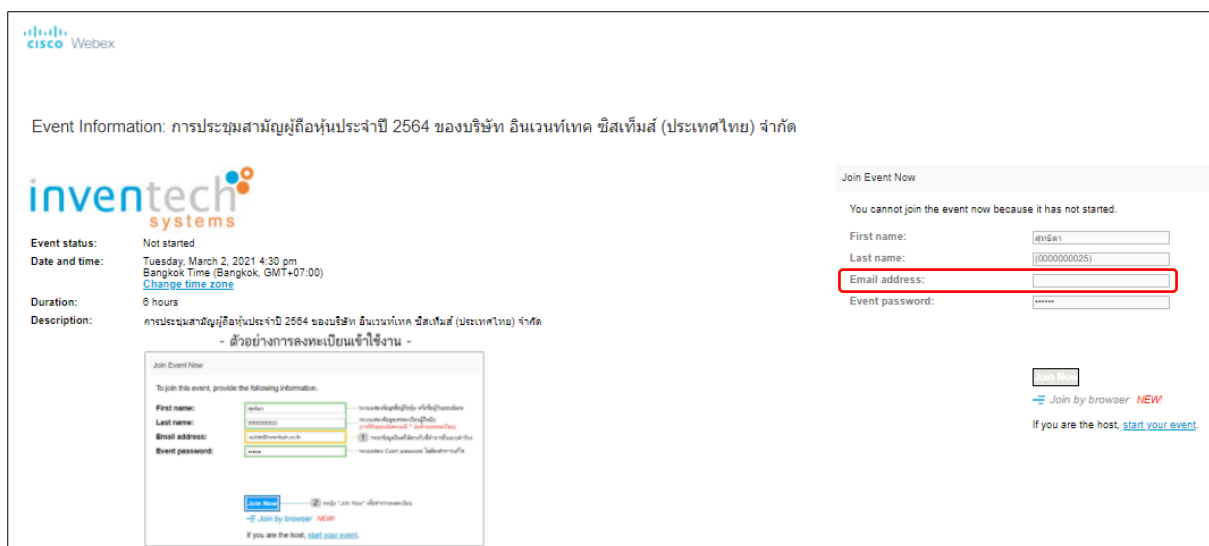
cisco Webex

Event Information: การประชุมสามัญผู้ถือหุ้นประจำปี 2564 ของบริษัท อินเวนท์เทค ซิสเท็มส์ (ประเทศไทย) จำกัด

inventech systems

Event status: Not started
Date and time: Tuesday, March 2, 2021 4:30 pm Bangkok Time (Bangkok, GMT+07:00)
Change time zone
Duration: 6 hours
Description: การประชุมสามัญผู้ถือหุ้นประจำปี 2564 ของบริษัท อินเวนท์เทค ซิสเท็มส์ (ประเทศไทย) จำกัด

- ตัวอย่างการลงทะเบียนเข้าใช้งาน -

Join Event Now
To join this event, provide the following information.
First name: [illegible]
Last name: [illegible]
Email address: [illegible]
Event password: ••••••
1 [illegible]
Join Now
2 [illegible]
Join by browser NEW!
If you are the host, start your event.

Join Event Now
You cannot join the event now because it has not started.
First name: สุทธิดา
Last name: (0000000025)
Email address:
Event password: ••••••
Join Now
Join by browser NEW!
If you are the host, start your event.